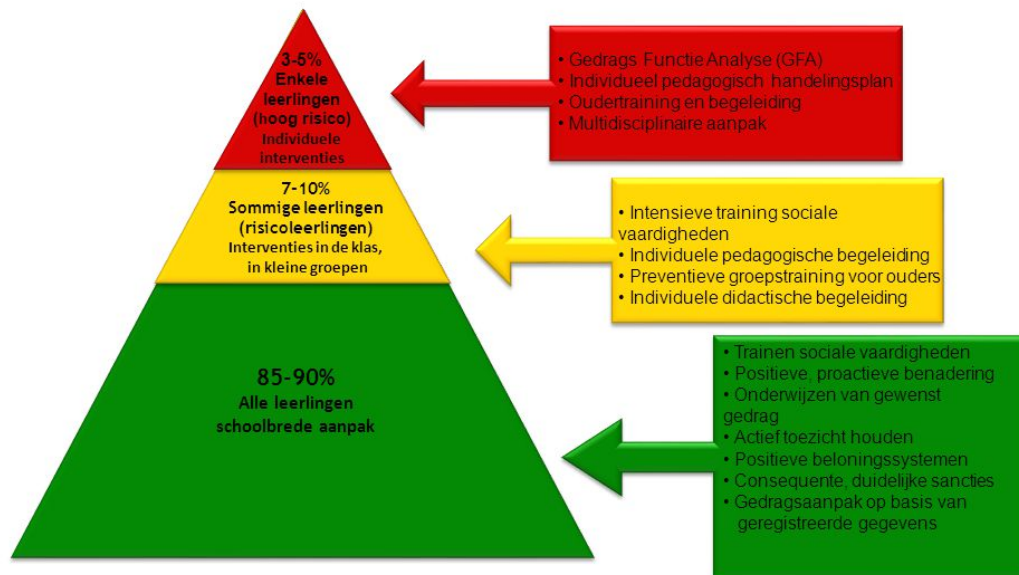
3-5%
Enkele leerlingen (hoog risico)
Individuele interventies

• Gedrags Functie Analyse (GFA)
• Individueel pedagogisch handelingsplan
• Oudertraining en begeleiding
• Multidisciplinaire aanpak

7-10%
Sommige leerlingen (risicoleerlingen)
Interventies in de klas, in kleine groepen

• Intensieve training sociale vaardigheden
• Individuele pedagogische begeleiding
• Preventieve groepstraining voor ouders
• Individuele didactische begeleiding

85-90%
Alle leerlingen
schoolbrede aanpak

• Trainen sociale vaardigheden
• Positieve, proactieve benadering
• Onderwijzen van gewenst gedrag
• Actief toezicht houden
• Positieve beloningssystemen
• Consequente, duidelijke sancties
• Gedragsaanpak op basis van geregistreerde gegevens